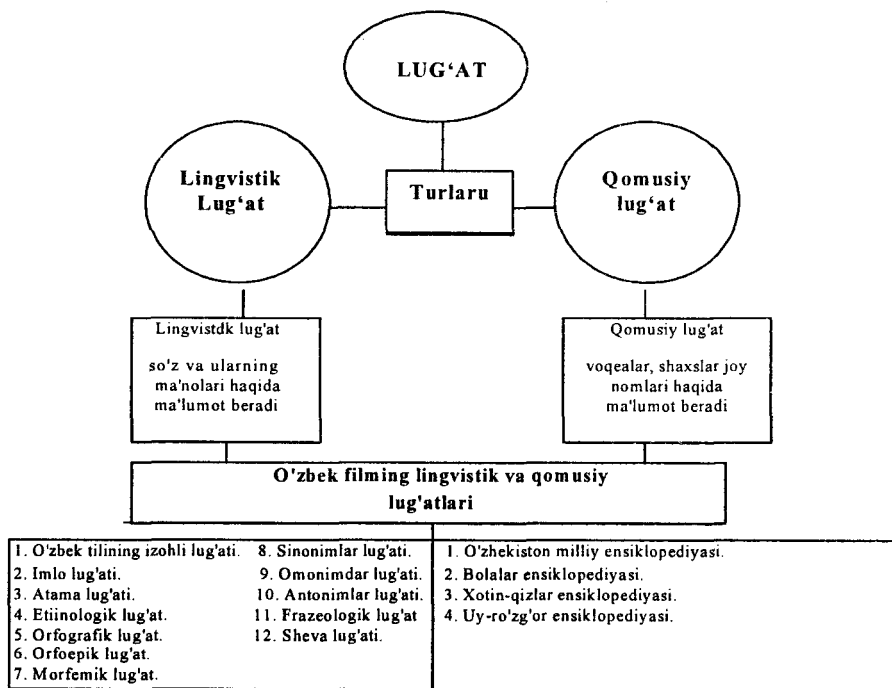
LUG'AT

Lingvistik Lug'at

Turlaru

Qomusiy lug'at

Lingvistdk lug'at

so'z va ularning ma'nolari haqida ma'lumot beradi

Qomusiy lug'at

voqealar, shaxslar joy nomlari haqida ma'lumot beradi

O'zbek filming lingvistik va qomusiy lug'atlari

1. O'zbek tilining izohli lug'ati.
2. Imlo lug'ati.
3. Atama lug'ati.
4. Etiinologik lug'at.
5. Orfografik lug'at.
6. Orfoepik lug'at.
7. Morfemik lug'at.

8. Sinonimlar lug'ati.
9. Omonimdar lug'ati.
10. Antonimlar lug'ati.
11. Frazeologik lug'at
12. Sheva lug'ati.

1. O'zhekiston milliy ensiklopediyasi.
2. Bolalar ensiklopediyasi.
3. Xotin-qizlar ensiklopediyasi.
4. Uy-ro'zg'or ensiklopediyasi.